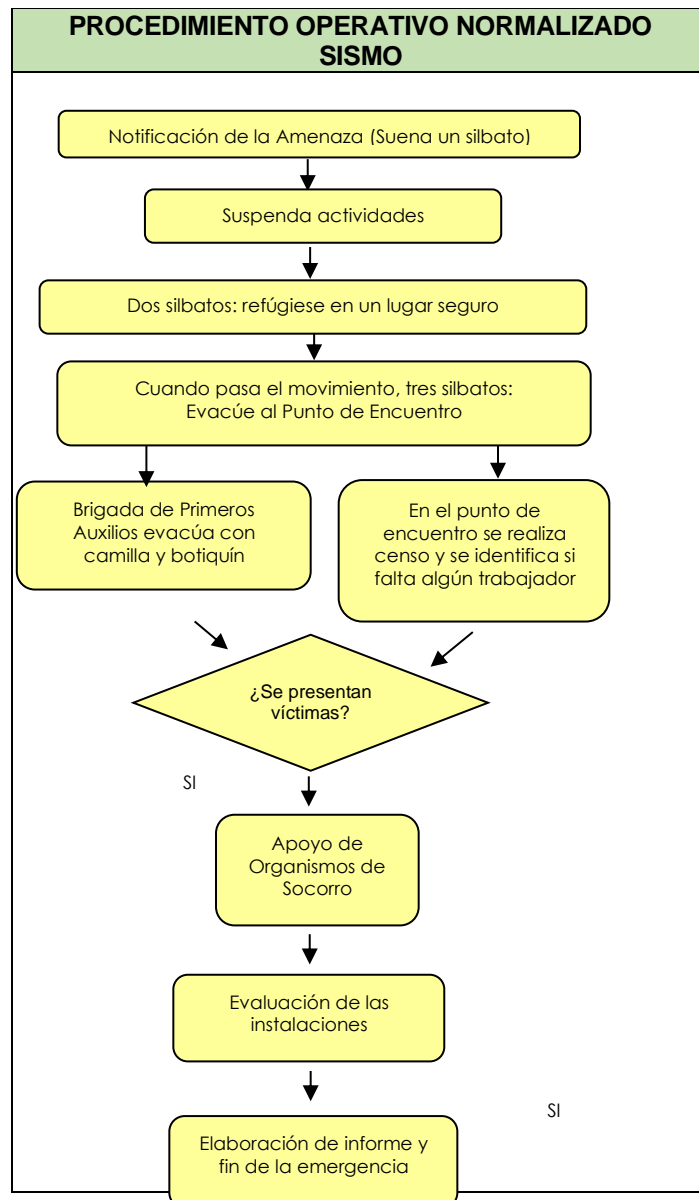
PROCEDIMIENTO OPERATIVO NORMALIZADO SISMO

Notificación de la Amenaza (Suena un silbato)

Suspenda actividades

Dos silbatos: refúgiese en un lugar seguro

Cuando pasa el movimiento, tres silbatos: Evacúe al Punto de Encuentro

Brigada de Primeros Auxilios evacúa con camilla y botiquín

En el punto de encuentro se realiza censo y se identifica si falta algún trabajador

¿Se presentan víctimas?

SI

Apoyo de Organismos de Socorro

Evaluación de las instalaciones

SI

Elaboración de informe y fin de la emergencia